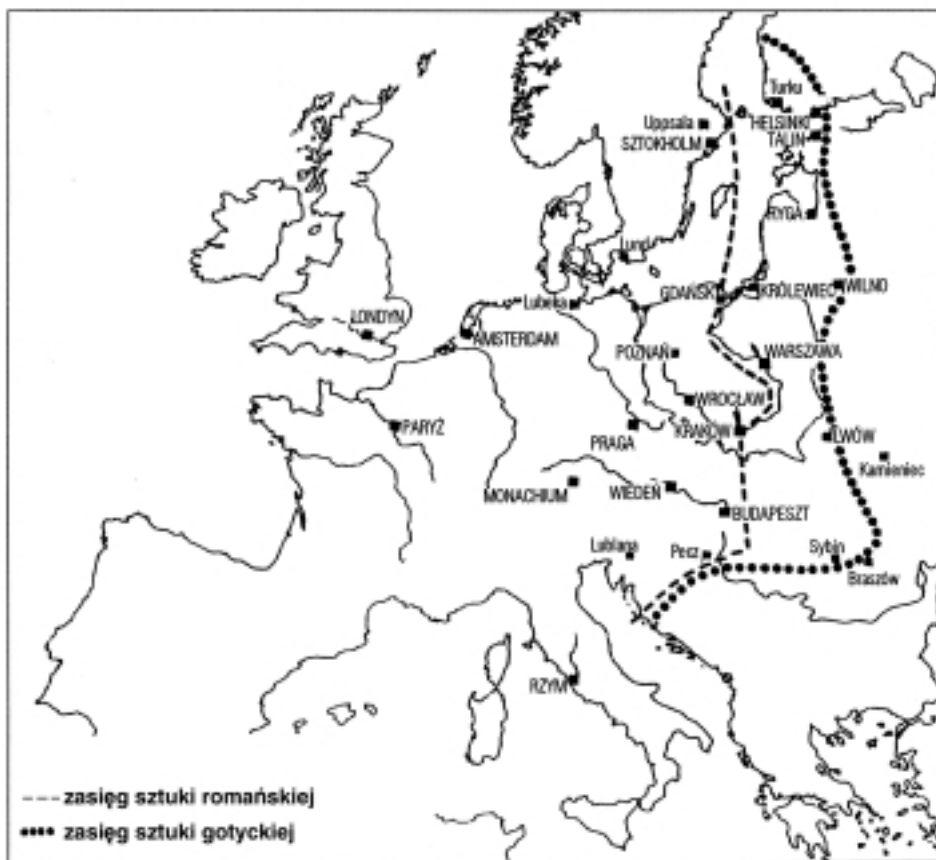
Turku
HELSINKI
Uppsala
TALIN
SZTOKHOLM
RYGA
Lund
KRÓLEWIEC
WILNO
Lubeka
GDAŃSK
LONDYN
AMSTERDAM
POZNAŃ
WARSZAWA
WROCŁAW
PARYŻ
KRAKÓW
LWÓW
PRAGA
Kamieniec
MONACHIUM
WIEDEŃ
BUDAPESZT
Lublana
Pecz
Sybin
Braszów
RZYM
zasięg sztuki romańskiej
zasięg sztuki gotyckiej